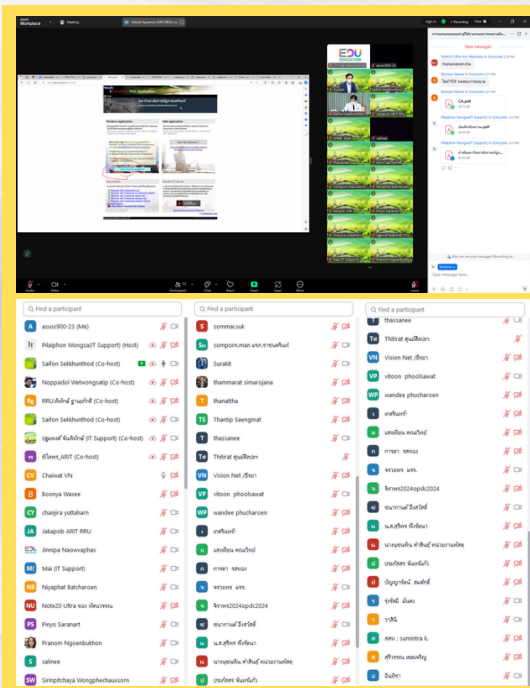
Zoom Workplace

Meeting

Recording

View

New messages

thassanaorcha

CA.pdf

Who can see your messages? Recording on

Type message here...

EDU EDUCATION

asusc900-23

Audio

Video

Participants

Chat

Share

Apps

More

End

Find a participant

asusc900-23 (Me)

Pilaiphon Wongsa(IT Support) (Host)

Saifon Sekkhunthod (Co-host)

Noppadol Wetwongsatip (Co-host)

RRU.สังกัดผู้ ฐานอภิรักษ์ (Co-host)

Saifon Sekkhunthod (Co-host)

ปฐมพงศ์ พันธ์รักษ์ (IT Support) (Co-host)

ศรีไพศาล_ARIT (Co-host)

Chaiwat VN

Boonya Wasee

chanjira juttaharn

Jakapob ARIT RRU

Jinnipa Naowaphas

Mai (IT Support)

Niyaphat Batcharoen

Note20 Ultra ของ ทัศนาพรณ

Pinyo Saranart

Pranom Ngoenbukhon

salinee

Sirinpitchaya Wongphechausorn

Find a participant

sommai.suk

somporn.man มรภ.ราชนครินทร์

Surakit

thammarat simarojana

thanattha

Thantip Saengmat

thassanee

Thitirat ศุนย์สิทธิภา

Vision Net /ธีรยา

vitoon phoolsawat

wandee phucharoen

เกศินันท์-

แสงเทียน คงนะไชย์

กาจนา จุลพงษ

จเรบพบ มรร.

จิราพร2024opdc2024

ชนากานต์ อิ่มสวัสดิ์

น.ส.ศุรีพร ศรีรัตนา

นางยุพนทิน คำเสิ่นบุ้ หน่วยงานดิทธุ

ประภัสสร พันธกัทำ

Find a participant

thassanee

Thitirat ศุนย์สิทธิภา

Vision Net /ธีรยา

vitoon phoolsawat

wandee phucharoen

เกศินันท์-

แสงเทียน คงนะไชย์

กาจนา จุลพงษ

จเรบพบ มรร.

จิราพร2024opdc2024

ชนากานต์ อิ่มสวัสดิ์

น.ส.ศุรีพร ศรีรัตนา

นางยุพนทิน คำเสิ่นบุ้ หน่วยงานดิทธุ

ประภัสสร พันธกัทำ

ปัญญาภูรีมณ์ สมสักดิ์

รุ่งรัฐฉิ มั่นคง

ราติรี

สคพ : sumintra k.

สริรพรรณ เชยเจริญ

อินทิรา